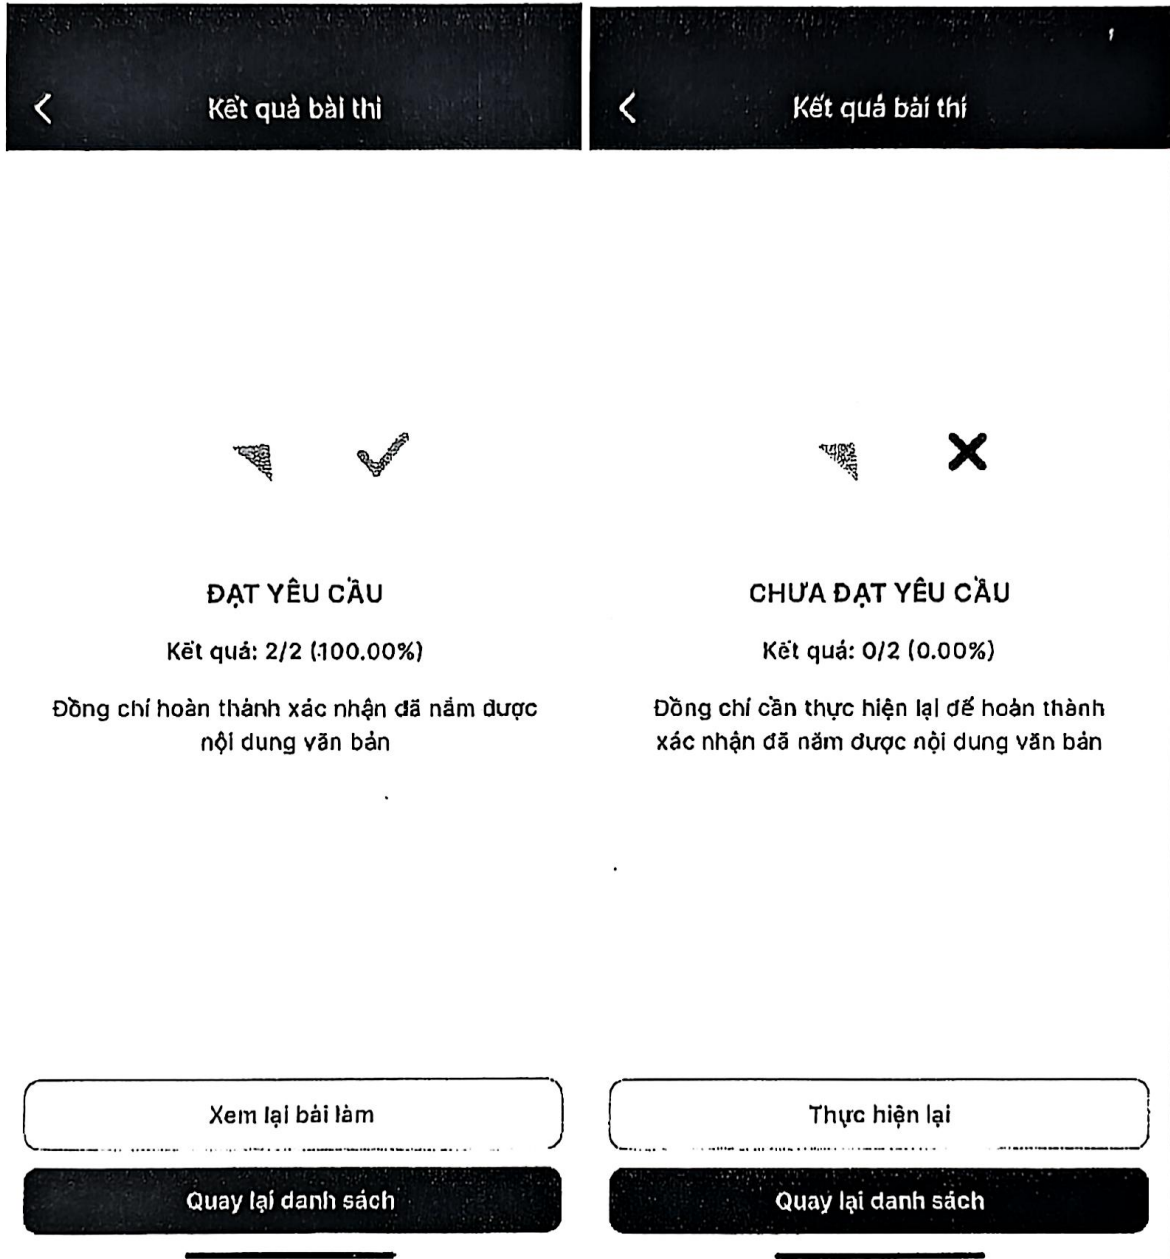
Kết quả bài thi

ĐẠT YÊU CẦU

Kết quả: 2/2 (100.00%)

Đồng chí hoàn thành xác nhận đã nắm được nội dung văn bản

Xem lại bài làm

Quay lại danh sách

Kết quả bài thi

CHƯA ĐẠT YÊU CẦU

Kết quả: 0/2 (0.00%)

Đồng chí cần thực hiện lại để hoàn thành xác nhận đã nắm được nội dung văn bản

Thực hiện lại

Quay lại danh sách